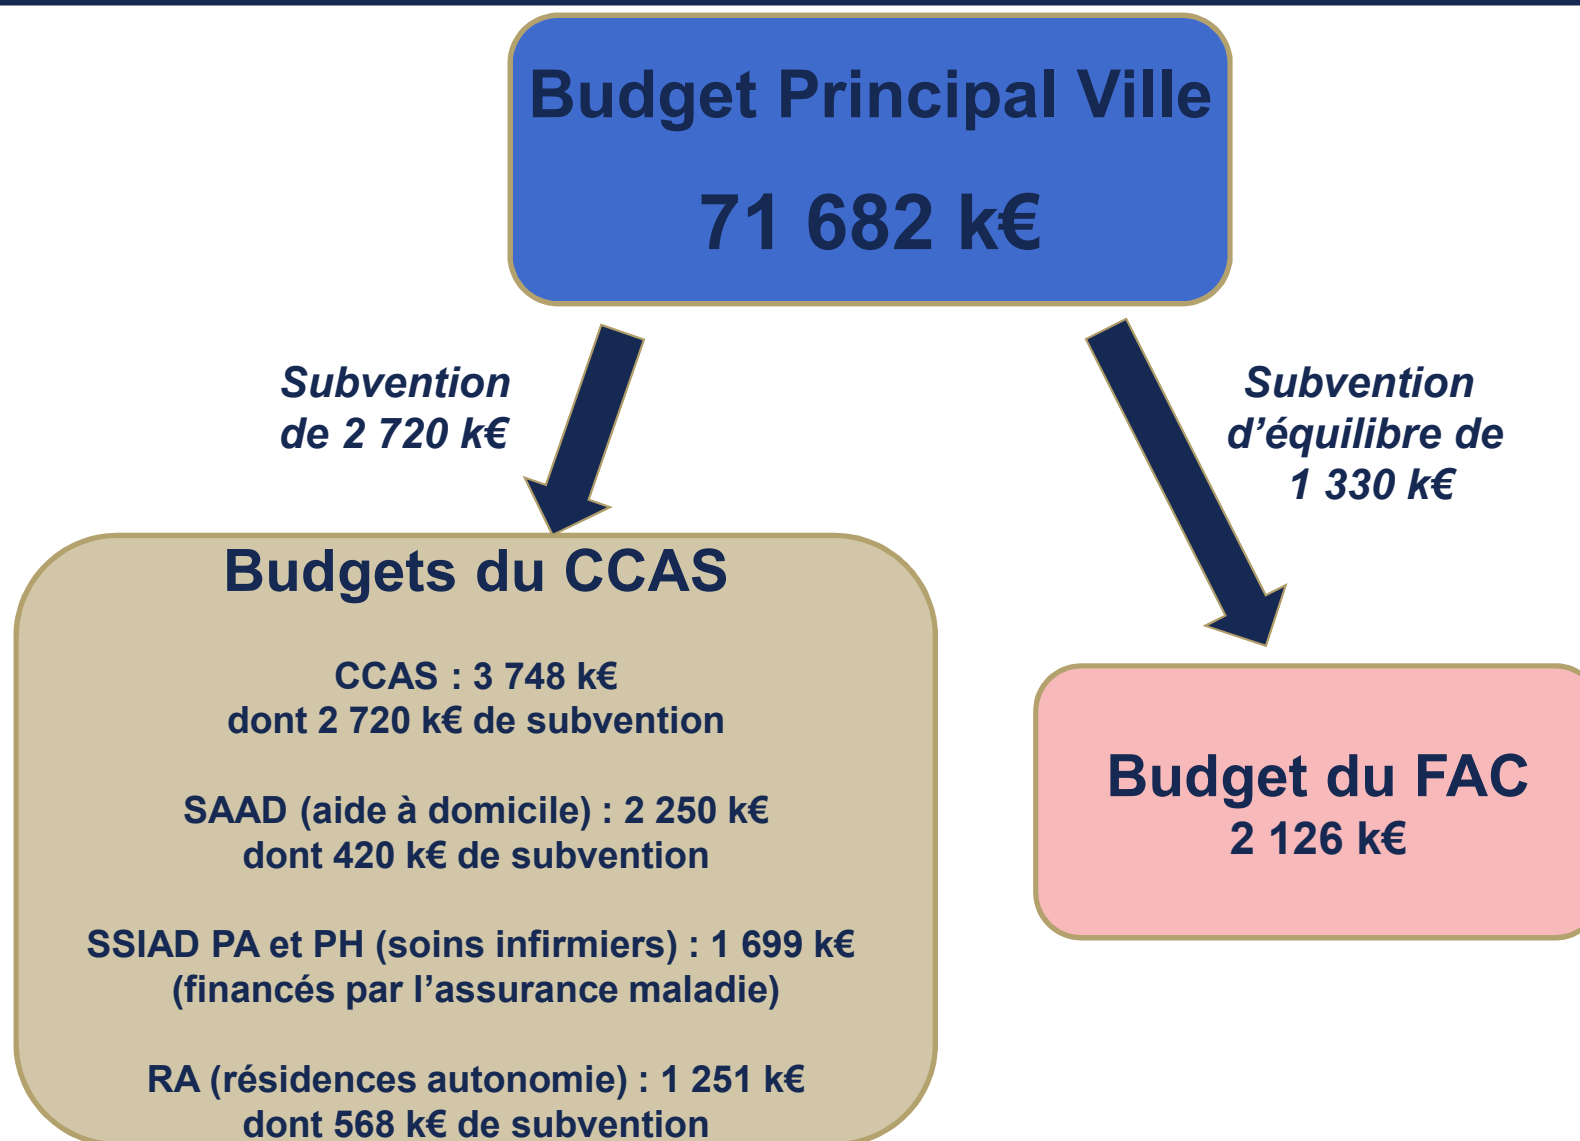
Budget Principal Ville

71 682 k€

Subvention de 2 720 k€

Subvention d’équilibre de 1 330 k€

Budgets du CCAS

CCAS : 3 748 k€
dont 2 720 k€ de subvention

SAAD (aide à domicile) : 2 250 k€
dont 420 k€ de subvention

SSIAD PA et PH (soins infirmiers) : 1 699 k€
(financés par l’assurance maladie)

RA (résidences autonomie) : 1 251 k€
dont 568 k€ de subvention

Budget du FAC
2 126 k€